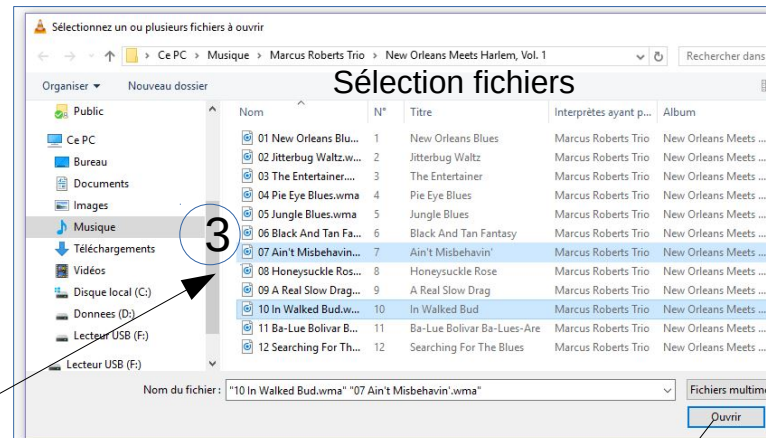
Sélectionnez un ou plusieurs fichiers à ouvrir

← → ↑ > Ce PC > Musique > Marcus Roberts Trio > New Orleans Meets Harlem, Vol. 1 Rechercher dans

Organiser ▾ Nouveau dossier

Sélection fichiers

Public
Ce PC
Bureau
Documents
Images
Musique
Téléchargements
Vidéos
Disque local (C:)
Donnees (D:)
Lecteur USB (F:)
Lecteur USB (F:)

3

| Nom | N° | Titre | Interprètes ayant p... | Album |
|---|---|---|---|---|
| 01 New Orleans Blu... | 1 | New Orleans Blues | Marcus Roberts Trio | New Orleans Meets ... |
| 02 Jitterbug Waltz.w... | 2 | Jitterbug Waltz | Marcus Roberts Trio | New Orleans Meets ... |
| 03 The Entertainer.... | 3 | The Entertainer | Marcus Roberts Trio | New Orleans Meets ... |
| 04 Pie Eye Blues.wma | 4 | Pie Eye Blues | Marcus Roberts Trio | New Orleans Meets ... |
| 05 Jungle Blues.wma | 5 | Jungle Blues | Marcus Roberts Trio | New Orleans Meets ... |
| 06 Black And Tan Fa... | 6 | Black And Tan Fantasy | Marcus Roberts Trio | New Orleans Meets ... |
| 07 Ain't Misbehavin... | 7 | Ain't Misbehavin' | Marcus Roberts Trio | New Orleans Meets ... |
| 08 Honeysuckle Ros... | 8 | Honeysuckle Rose | Marcus Roberts Trio | New Orleans Meets ... |
| 09 A Real Slow Drag... | 9 | A Real Slow Drag | Marcus Roberts Trio | New Orleans Meets ... |
| 10 In Walked Bud.w... | 10 | In Walked Bud | Marcus Roberts Trio | New Orleans Meets ... |
| 11 Ba-Lue Bolivar B... | 11 | Ba-Lue Bolivar Ba-Lues-Are | Marcus Roberts Trio | New Orleans Meets ... |
| 12 Searching For Th... | 12 | Searching For The Blues | Marcus Roberts Trio | New Orleans Meets ... |

Nom du fichier : "10 In Walked Bud.wma" "07 Ain't Misbehavin'.wma"

Fichiers multime

Ouvrir